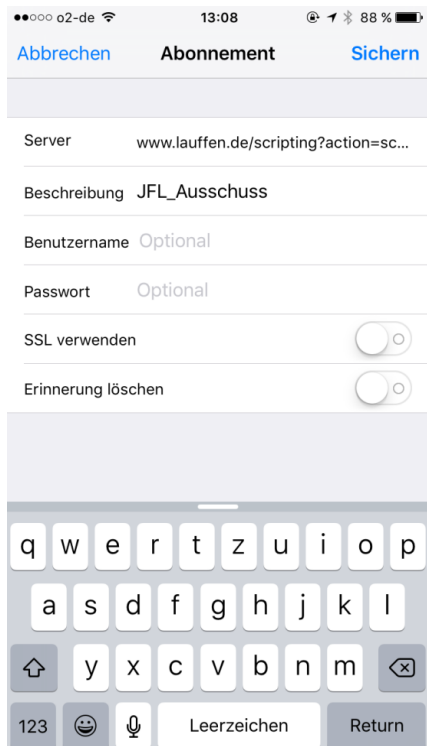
●●○○○ o2-de 13:08 88 %

Abbrechen Abonnement Sichern

Server www.lauffen.de/scripting?action=sc...

Beschreibung JFL_Ausschuss

Benutzername Optional

Passwort Optional

SSL verwenden

Erinnerung löschen

q w e r t z u i o p

a s d f g h j k l

y x c v b n m

123 Leerzeichen Return